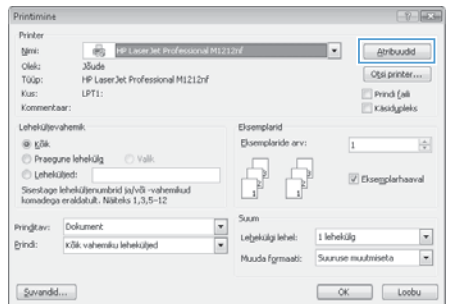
Printimine

Printer

Nimi: HP LaserJet Professional M1212nf

Atribuudid

Olek: Jõude

Tüüp: HP LaserJet Professional M1212nf

Otsi printer...

Kus: LPT1:

Prindi faili

Kommentaar:

Käsidupleks

Leheküljevahemik

Kõik

Praegune lehekülg

Valik

Leheküljed:

Sisestage leheküljenumbrid ja/või -vahemikud komadega eraldatult. Näiteks 1,3,5–12

Eksemplarid

Eksemplaride arv: 1

Eksemplarhaaval

Printitav: Dokument

Prindi: Kõik vahemiku leheküljed

Suum

Lehekülgi lehel: 1 lehekülg

Muuda formaati: Suuruse muutmiseta

Suvandid...

OK

Loobu